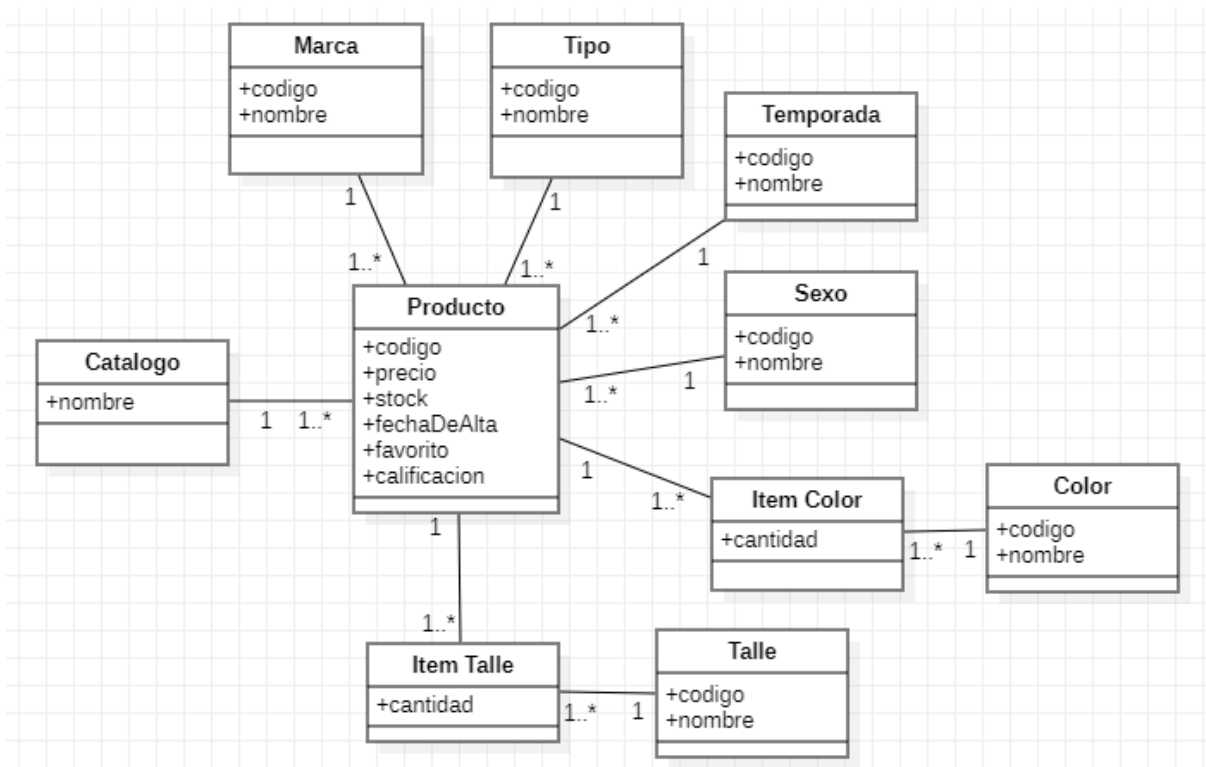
Marca
+codigo
+nombre

Tipo
+codigo
+nombre

Temporada
+codigo
+nombre

1
1..*
1
1..*
1
1..*

Producto
+codigo
+precio
+stock
+fechaDeAlta
+favorito
+calificacion

Sexo
+codigo
+nombre

1..*
1

Catalogo
+nombre

1
1..*

1
1..*

Item Color
+cantidad

Color
+codigo
+nombre

1..*
1

1
1..*

Item Talle
+cantidad

Talle
+codigo
+nombre

1..*
1